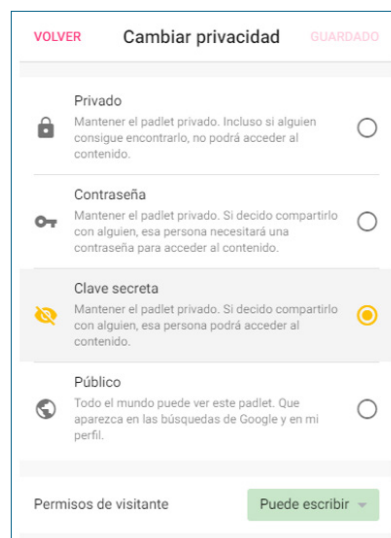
VOLVER Cambiar privacidad GUARDADO

Privado
Mantener el padlet privado. Incluso si alguien consigue encontrarlo, no podrá acceder al contenido.

Contraseña
Mantener el padlet privado. Si decido compartirlo con alguien, esa persona necesitará una contraseña para acceder al contenido.

Clave secreta
Mantener el padlet privado. Si decido compartirlo con alguien, esa persona podrá acceder al contenido.

Público
Todo el mundo puede ver este padlet. Que aparezca en las búsquedas de Google y en mi perfil.

Permisos de visitante Puede escribir